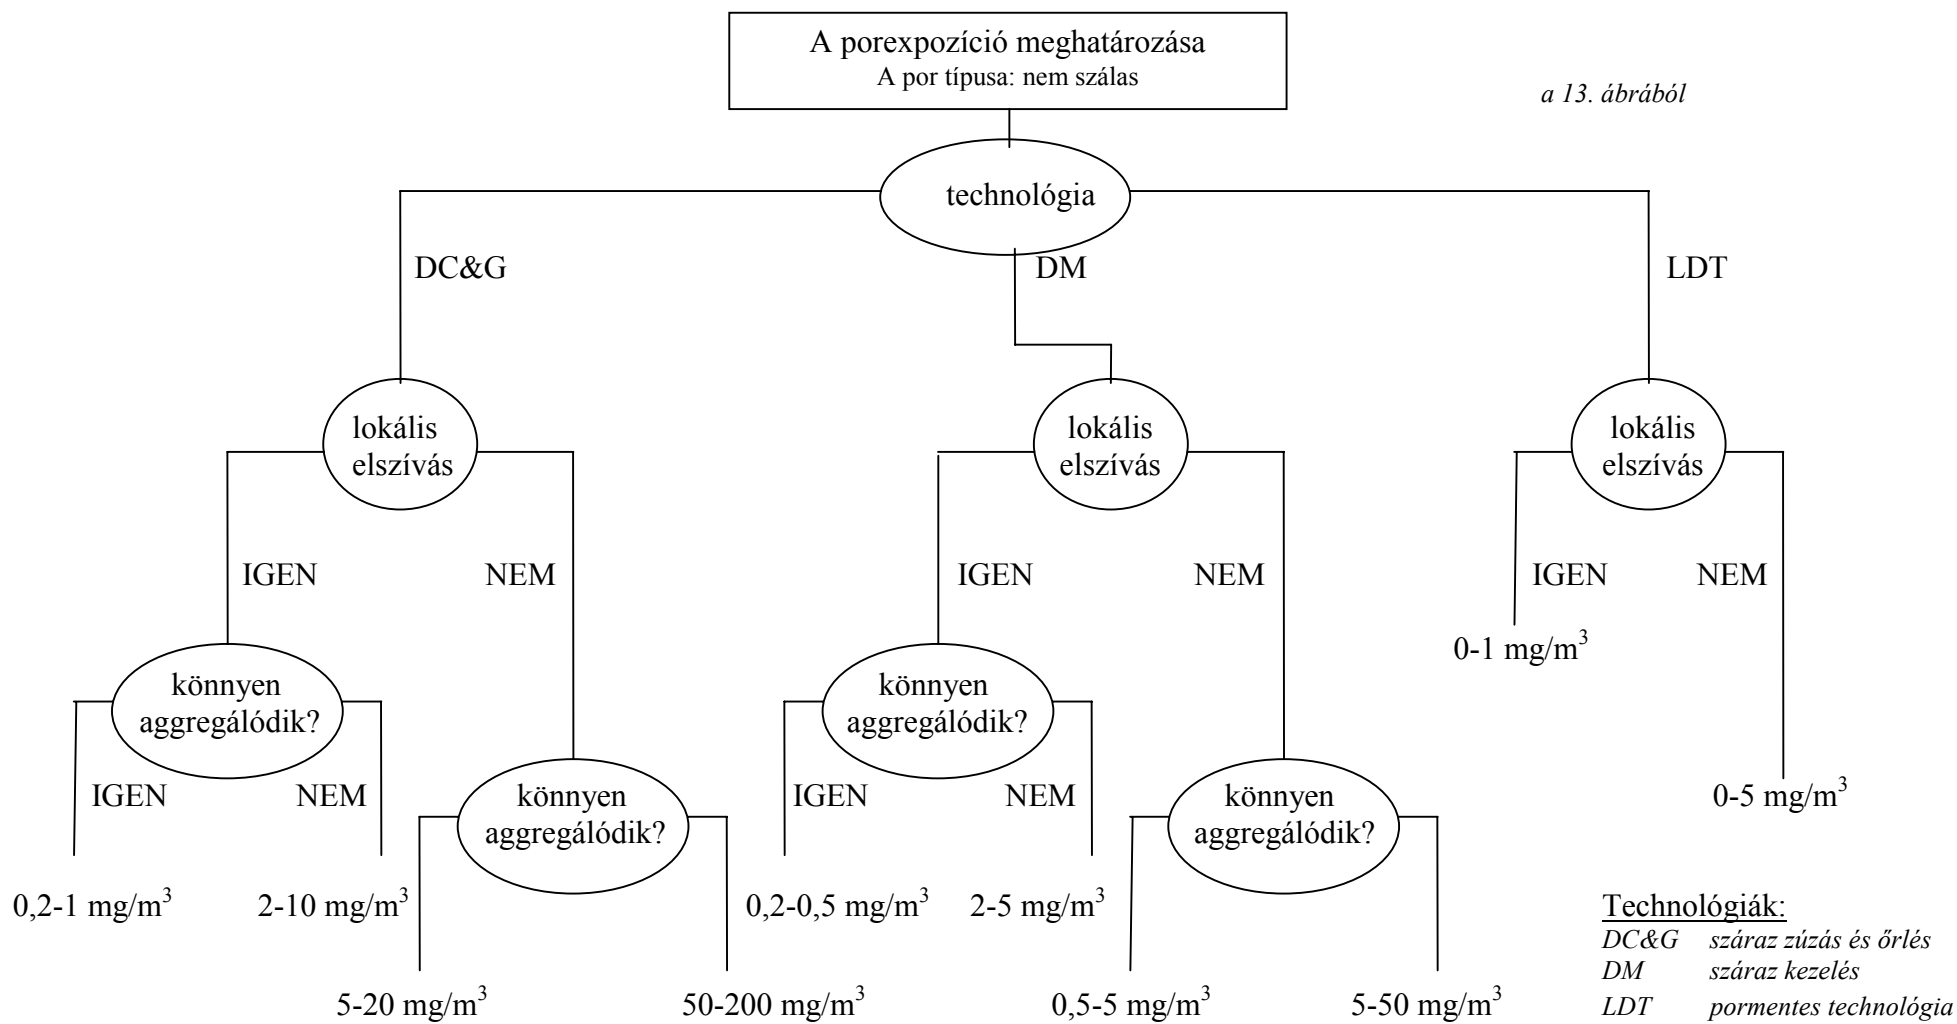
A porexpozíció meghatározása
A por típusa: nem szálas

a 13. ábrából

technológia

DC&G

DM

LDT

lokális elszívás

lokális elszívás

lokális elszívás

IGEN

NEM

IGEN

NEM

IGEN

NEM

0-1 mg/m$^3$

könnyen aggregálódik?

könnyen aggregálódik?

IGEN

NEM

IGEN

NEM

könnyen aggregálódik?

könnyen aggregálódik?

0-5 mg/m$^3$

0,2-1 mg/m$^3$

2-10 mg/m$^3$

0,2-0,5 mg/m$^3$

2-5 mg/m$^3$

5-20 mg/m$^3$

50-200 mg/m$^3$

0,5-5 mg/m$^3$

5-50 mg/m$^3$

Technológiák:
DC&G száraz zúzás és őrlés
DM száraz kezelés
LDT pormentes technológia